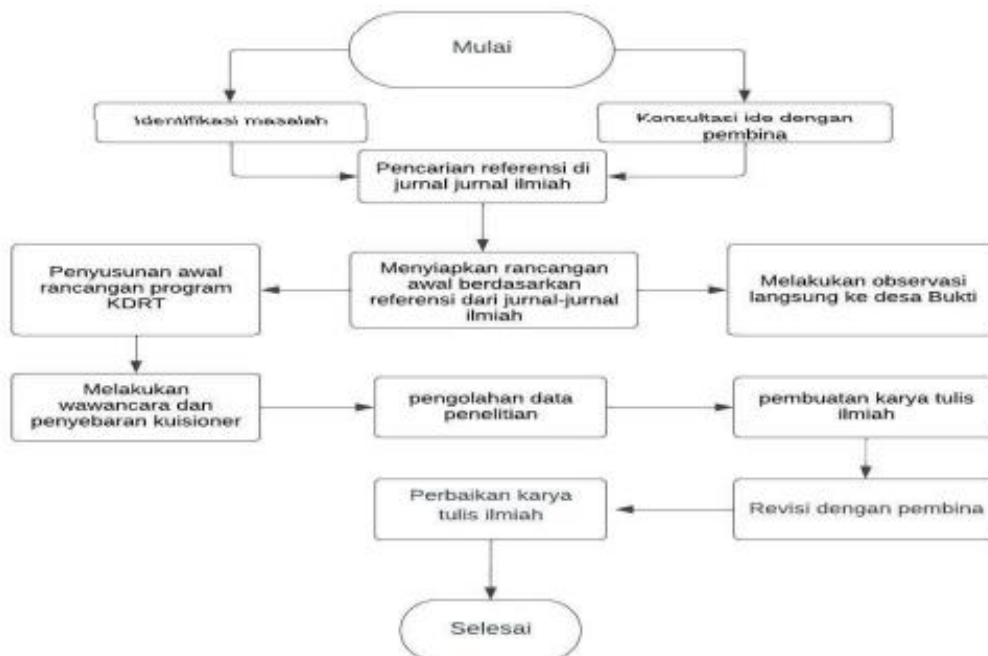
Mulai

Identifikasi masalah

Konsultasi ide dengan pembina

Pencarian referensi di jurnal jurnal ilmiah

Penyusunan awal rancangan program KDRT

Menyiapkan rancangan awal berdasarkan referensi dari jurnal-jurnal ilmiah

Melakukan observasi langsung ke desa Bukti

Melakukan wawancara dan penyebaran kuisioner

pengolahan data penelitian

pembuatan karya tulis ilmiah

Perbaikan karya tulis ilmiah

Revisi dengan pembina

Selesai